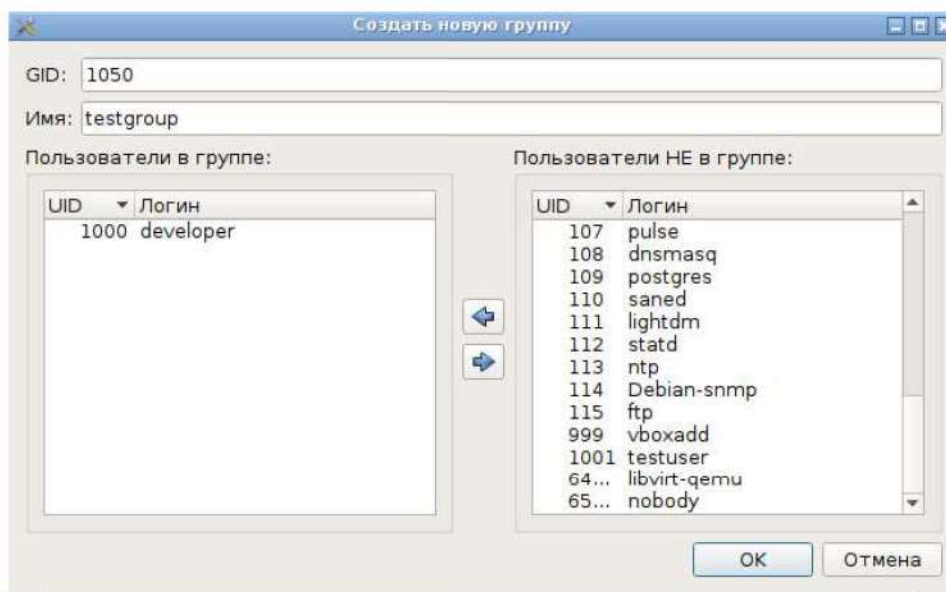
Создать новую группу

GID: 1050

Имя: testgroup

Пользователи в группе:

| UID | Логин |
|---|---|
| 1000 | developer |

Пользователи НЕ в группе:

| UID | Логин |
|---|---|
| 107 | pulse |
| 108 | dnsmasq |
| 109 | postgres |
| 110 | saned |
| 111 | lightdm |
| 112 | statd |
| 113 | ntp |
| 114 | Debian-snmp |
| 115 | ftp |
| 999 | vboxadd |
| 1001 | testuser |
| 64... | libvirt-qemu |
| 65... | nobody |

OK Отмена